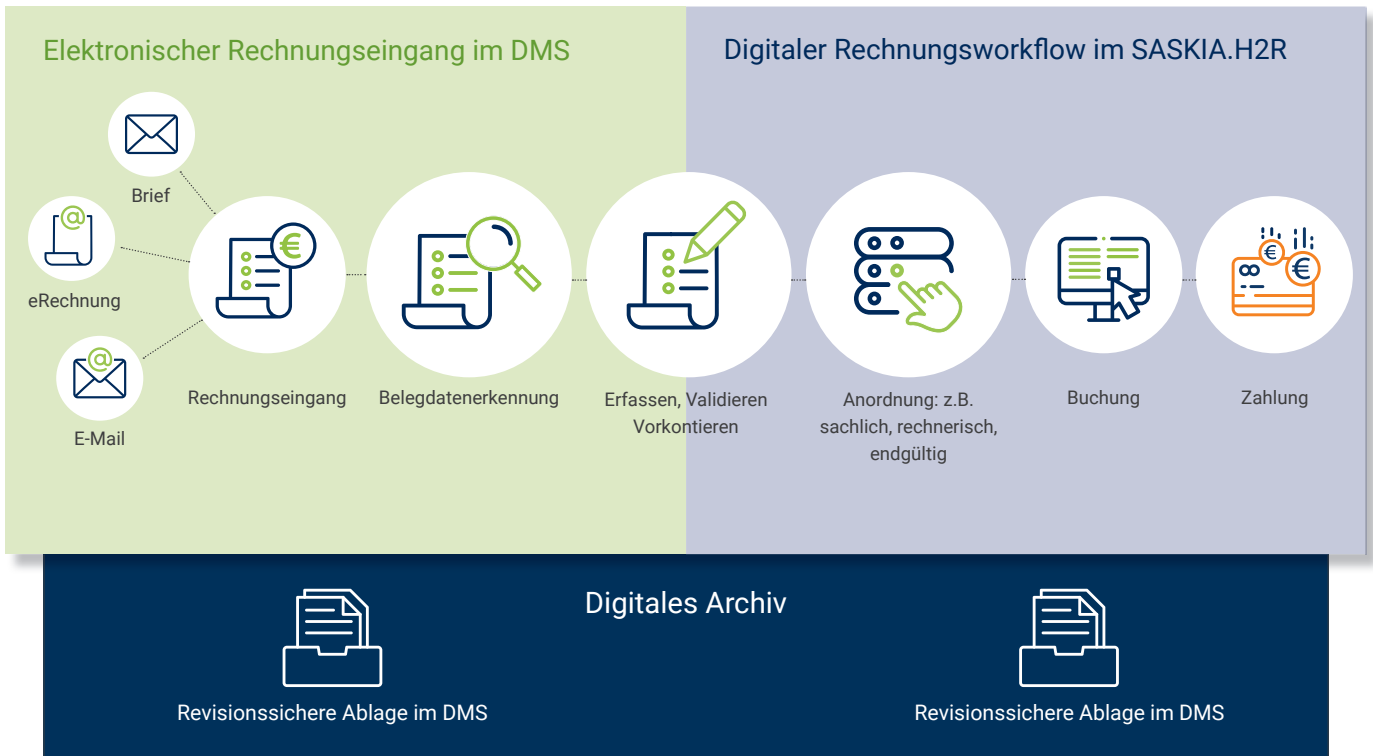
Elektronischer Rechnungseingang im DMS

Digitaler Rechnungsworkflow im SASKIA.H2R

Brief

eRechnung

E-Mail

Rechnungseingang

Belegdatenerkennung

Erfassen, Validieren Vorkontieren

Anordnung: z.B. sachlich, rechnerisch, endgültig

Buchung

Zahlung

Digitales Archiv

Revisionssichere Ablage im DMS

Revisionssichere Ablage im DMS